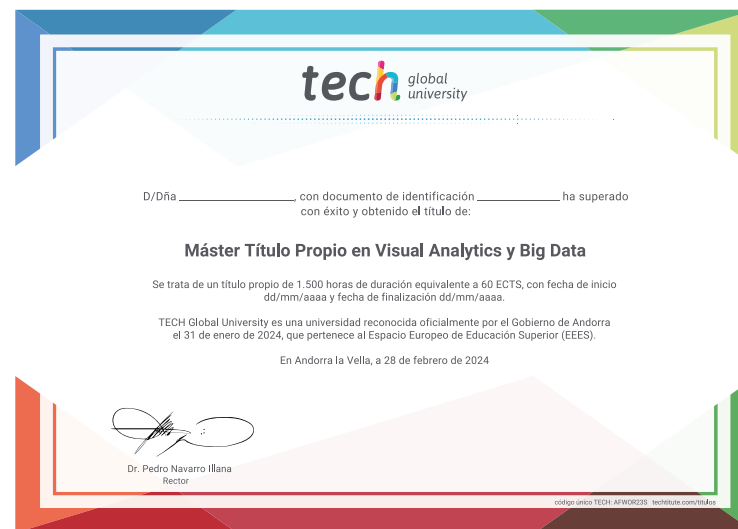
tech global university

D/Dña ____________________, con documento de identificación _______________ ha superado con éxito y obtenido el título de:

Máster Título Propio en Visual Analytics y Big Data

Se trata de un título propio de 1.500 horas de duración equivalente a 60 ECTS, con fecha de inicio dd/mm/aaaa y fecha de finalización dd/mm/aaaa.

TECH Global University es una universidad reconocida oficialmente por el Gobierno de Andorra el 31 de enero de 2024, que pertenece al Espacio Europeo de Educación Superior (EEES).

En Andorra la Vella, a 28 de febrero de 2024

Dr. Pedro Navarro Illana
Rector

código único TECH: AFWOR23S techtitute.com/titulos